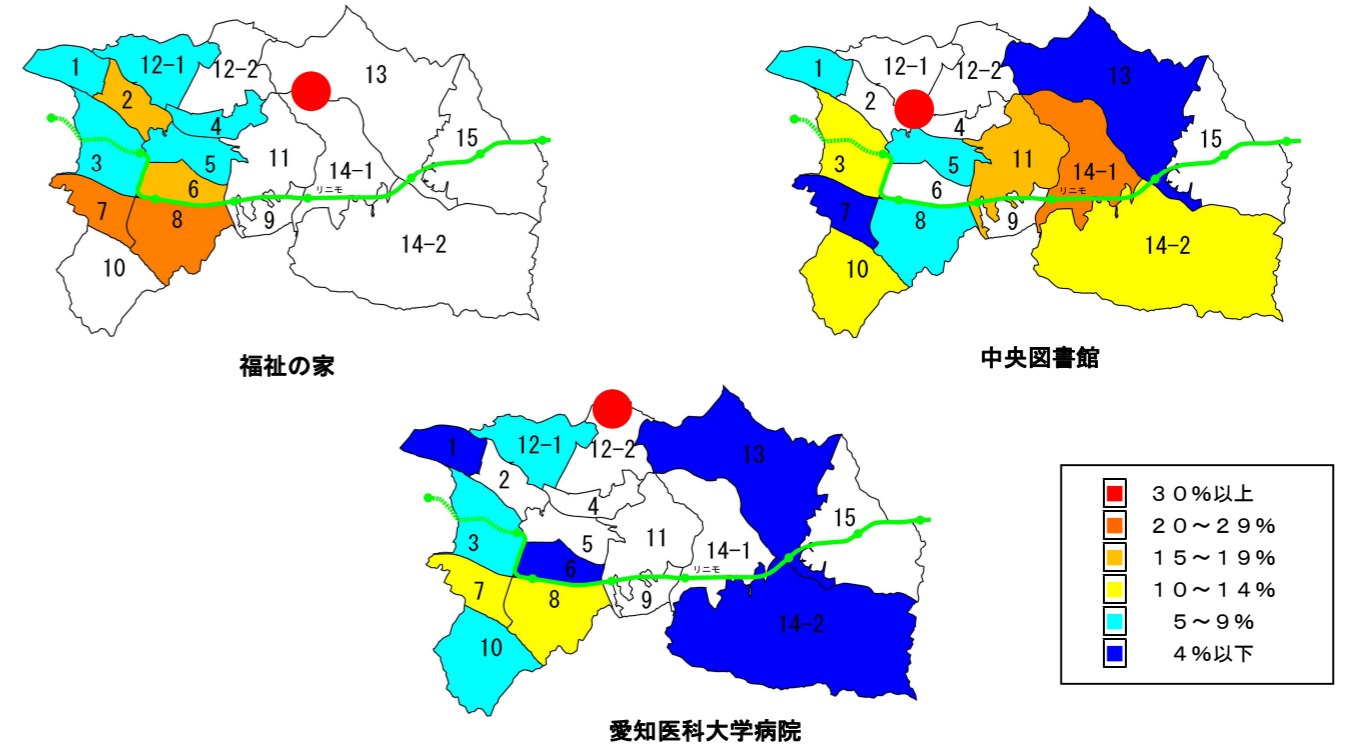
1
12-1
12-2
13
2
4
15
3
5
11
14-1
リニモ
6
7
8
9
14-2
10

福祉の家

1
12-1
12-2
13
2
4
15
3
5
11
14-1
リニモ
6
7
8
9
14-2
10

中央図書館

1
12-1
12-2
13
2
4
15
3
5
11
14-1
リニモ
6
7
8
9
14-2
10

愛知医科大学病院

３０％以上
２０～２９％
１５～１９％
１０～１４％
５～９％
４％以下